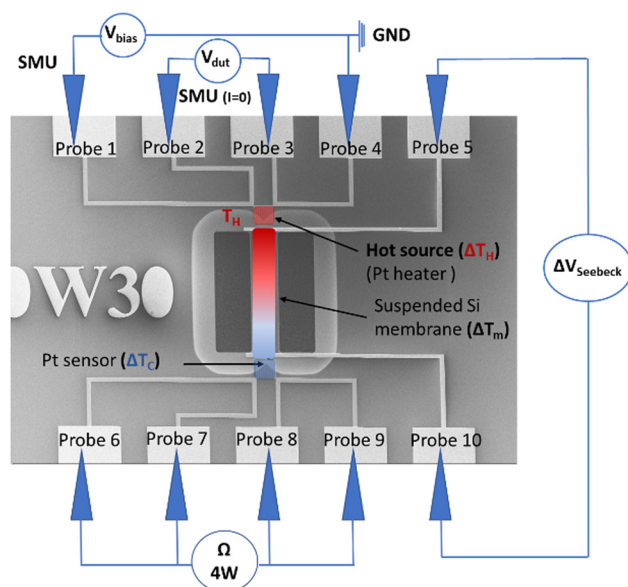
$V_{bias}$

GND

SMU

$V_{dut}$

SMU (I=0)

Probe 1

Probe 2

Probe 3

Probe 4

Probe 5

$T_H$

W30

Hot source ($\Delta T_H$)
(Pt heater )

$\Delta V_{Seebeck}$

Suspended Si membrane ($\Delta T_m$)

Pt sensor ($\Delta T_C$)

Probe 6

Probe 7

Probe 8

Probe 9

Probe 10

Ω
4W